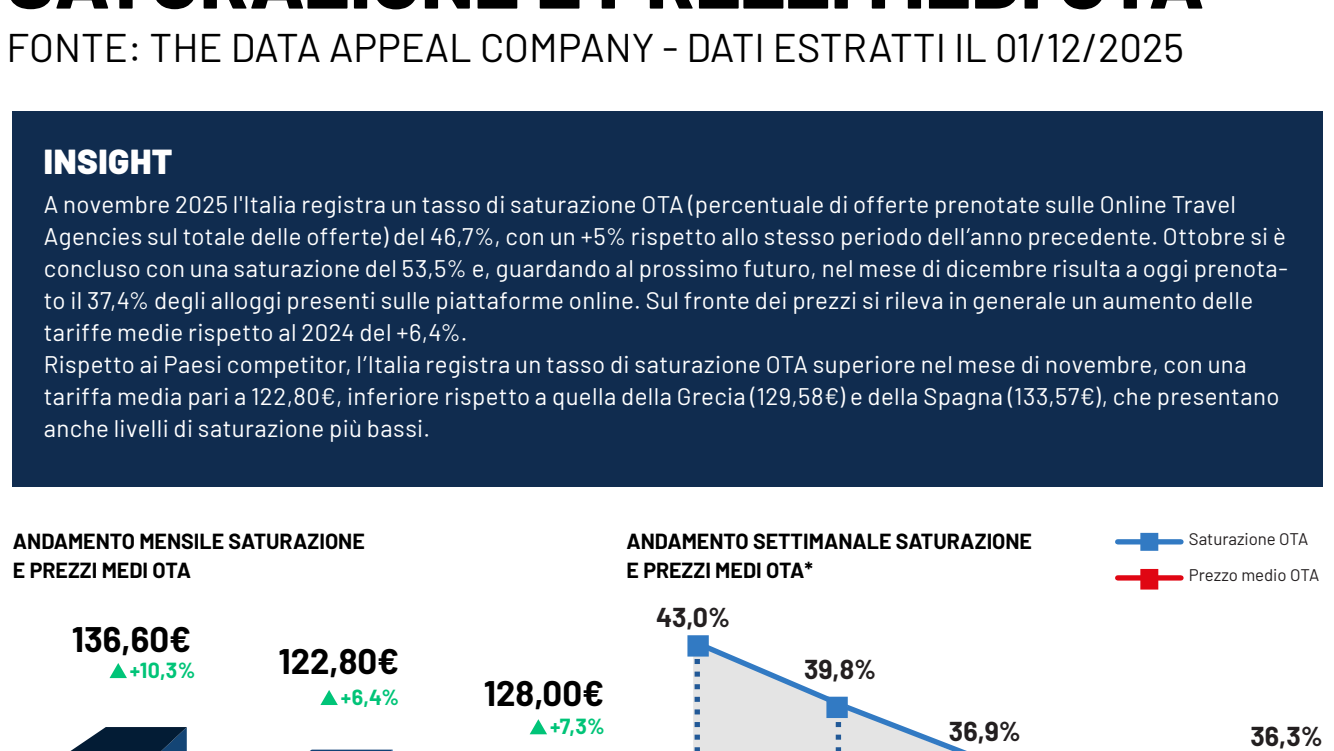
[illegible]

FONTE: THE DATA APPEAL COMPANY - DATI ESTRATTI IL 01/12/2025

INSIGHT

A novembre 2025 l'Italia registra un tasso di saturazione OTA (percentuale di offerte prenotate sulle Online Travel Agencies sul totale delle offerte) del 46,7%, con un +5% rispetto allo stesso periodo dell'anno precedente. Ottobre si è concluso con una saturazione del 53,5% e, guardando al prossimo futuro, nel mese di dicembre risulta a oggi prenotato il 37,4% degli alloggi presenti sulle piattaforme online. Sul fronte dei prezzi si rileva in generale un aumento delle tariffe medie rispetto al 2024 del +6,4%.
Rispetto ai Paesi competitor, l'Italia registra un tasso di saturazione OTA superiore nel mese di novembre, con una tariffa media pari a 122,80€, inferiore rispetto a quella della Grecia (129,58€) e della Spagna (133,57€), che presentano anche livelli di saturazione più bassi.

ANDAMENTO MENSILE SATURAZIONE E PREZZI MEDI OTA

136,60€
▲+10,3%

122,80€
▲+6,4%

128,00€
▲+7,3%

ANDAMENTO SETTIMANALE SATURAZIONE E PREZZI MEDI OTA*

Saturazione OTA
Prezzo medio OTA

43,0%
39,8%
36,9%
36,3%